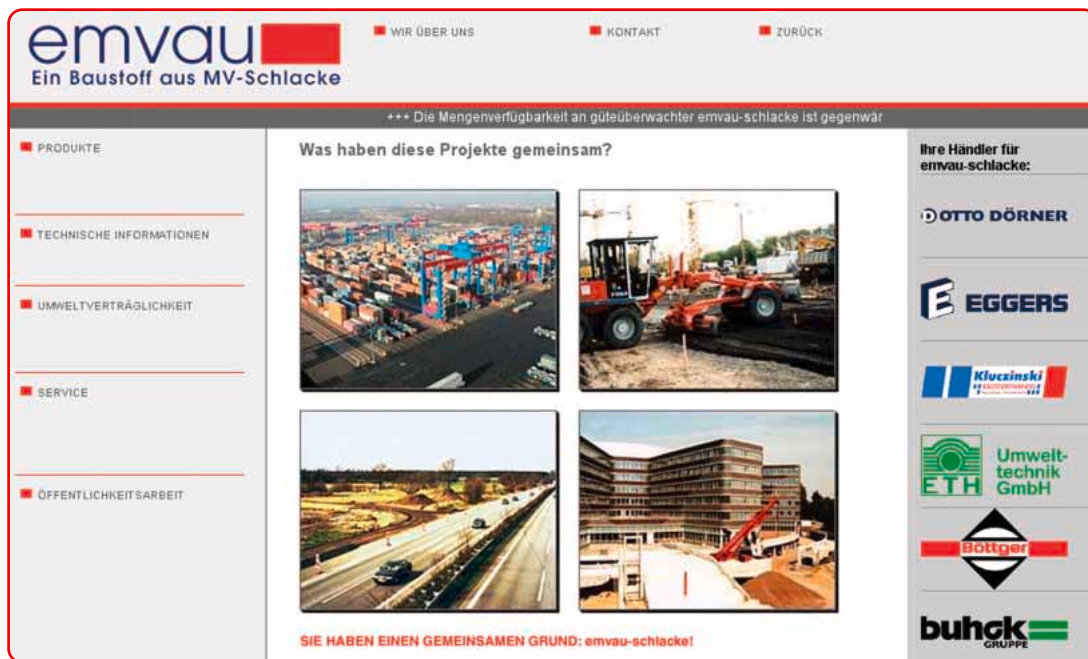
emvau
Ein Baustoff aus MV-Schlacke

WIR ÜBER UNS
KONTAKT
ZURÜCK

+++ Die Mengenverfügbarkeit an güteüberwachter emvau-schlacke ist gegenwär

PRODUKTE
TECHNISCHE INFORMATIONEN
UMWELTVERTRÄGLICHKEIT
SERVICE
ÖFFENTLICHKEITSARBEIT

Was haben diese Projekte gemeinsam?

SIE HABEN EINEN GEMEINSAMEN GRUND: emvau-schlacke!

Ihre Händler für emvau-schlacke:

OTTO DÖRNER
EGGERS
Kluczinski
ETH Umwelt-technik GmbH
Böttger
buhck GRUPPE